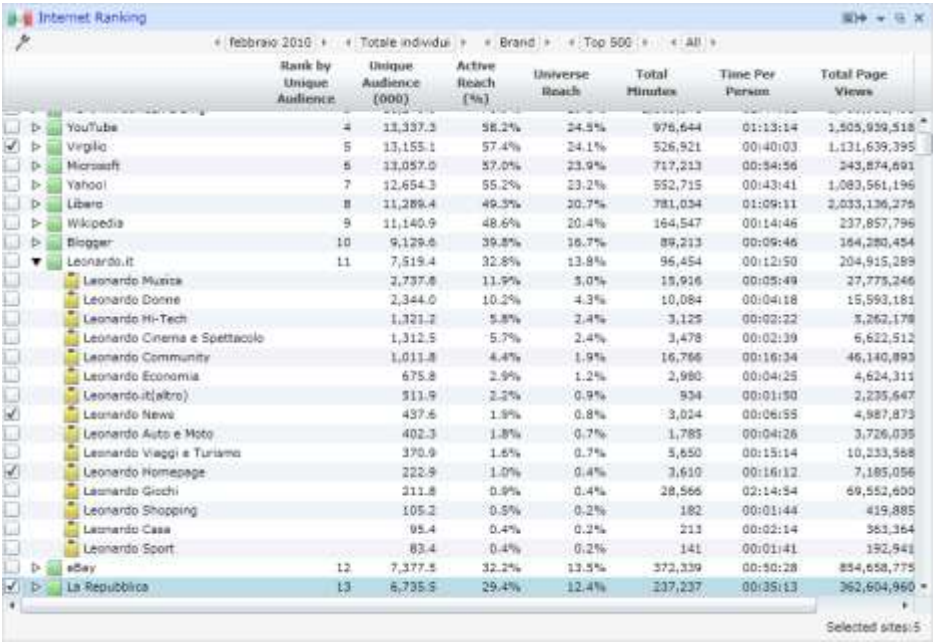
Internet Ranking

febbraio 2010 | Totale individui | Brand | Top 500 | All

| | Rank by Unique Audience | Unique Audience (000) | Active Reach (%) | Universe Reach | Total Minutes | Time Per Person | Total Page Views |
|---|---|---|---|---|---|---|---|
| YouTube | 4 | 13,337.3 | 58.2% | 24.5% | 976,644 | 01:13:14 | 1,505,939,518 |
| Virgilio | 5 | 13,155.1 | 57.4% | 24.1% | 526,921 | 00:40:03 | 1,131,639,395 |
| Microsoft | 6 | 13,057.0 | 57.0% | 23.9% | 717,213 | 00:54:56 | 243,874,691 |
| Yahoo! | 7 | 12,654.3 | 55.2% | 23.2% | 552,715 | 00:43:41 | 1,083,561,196 |
| Libero | 8 | 11,289.4 | 49.3% | 20.7% | 781,034 | 01:09:11 | 2,033,136,276 |
| Wikipedia | 9 | 11,140.9 | 48.6% | 20.4% | 164,547 | 00:14:46 | 237,857,796 |
| Blogger | 10 | 9,129.6 | 39.8% | 16.7% | 89,213 | 00:09:46 | 164,280,454 |
| Leonardo.it | 11 | 7,519.4 | 32.8% | 13.8% | 96,454 | 00:12:50 | 204,915,289 |
| Leonardo Musica | | 2,737.8 | 11.9% | 5.0% | 15,916 | 00:05:49 | 27,775,246 |
| Leonardo Donne | | 2,344.0 | 10.2% | 4.3% | 10,084 | 00:04:18 | 15,593,181 |
| Leonardo Hi-Tech | | 1,321.2 | 5.8% | 2.4% | 3,125 | 00:02:22 | 3,262,178 |
| Leonardo Cinema e Spettacolo | | 1,312.5 | 5.7% | 2.4% | 3,478 | 00:02:39 | 6,622,512 |
| Leonardo Community | | 1,011.8 | 4.4% | 1.9% | 16,766 | 00:16:34 | 46,140,893 |
| Leonardo Economia | | 675.8 | 2.9% | 1.2% | 2,980 | 00:04:25 | 4,624,311 |
| Leonardo.it(altro) | | 511.9 | 2.2% | 0.9% | 934 | 00:01:50 | 2,235,647 |
| Leonardo News | | 437.6 | 1.9% | 0.8% | 3,024 | 00:06:55 | 4,987,873 |
| Leonardo Auto e Moto | | 402.3 | 1.8% | 0.7% | 1,785 | 00:04:26 | 3,726,035 |
| Leonardo Viaggi e Turismo | | 370.9 | 1.6% | 0.7% | 5,650 | 00:15:14 | 10,233,568 |
| Leonardo Homepage | | 222.9 | 1.0% | 0.4% | 3,610 | 00:16:12 | 7,185,056 |
| Leonardo Giochi | | 211.8 | 0.9% | 0.4% | 28,566 | 02:14:54 | 69,552,600 |
| Leonardo Shopping | | 105.2 | 0.5% | 0.2% | 182 | 00:01:44 | 419,885 |
| Leonardo Casa | | 95.4 | 0.4% | 0.2% | 213 | 00:02:14 | 363,364 |
| Leonardo Sport | | 83.4 | 0.4% | 0.2% | 141 | 00:01:41 | 192,941 |
| eBay | 12 | 7,377.5 | 32.2% | 13.5% | 372,339 | 00:50:28 | 854,658,775 |
| La Repubblica | 13 | 6,735.5 | 29.4% | 12.4% | 237,237 | 00:35:13 | 362,604,960 |

Selected sites:5